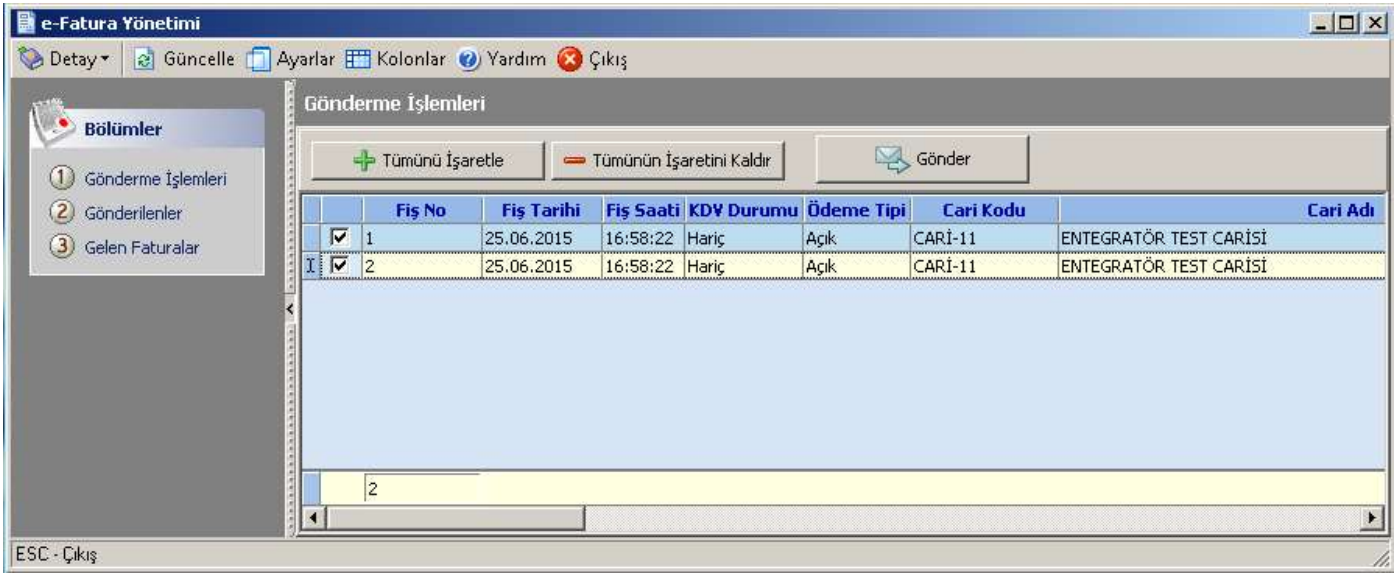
e-Fatura Yönetimi

Detay Güncelle Ayarlar Kolonlar Yardım Çıkış

Bölümler

1 Gönderme İşlemleri
2 Gönderilenler
3 Gelen Faturalar

Gönderme İşlemleri

Tümünü İşaretle
Tümünün İşaretini Kaldır
Gönder

| | | Fiş No | Fiş Tarihi | Fiş Saati | KDV Durumu | Ödeme Tipi | Cari Kodu | Cari Adı |
|---|---|---|---|---|---|---|---|---|
| | ☑ | 1 | 25.06.2015 | 16:58:22 | Hariç | Açık | CARİ-11 | ENTEGRATÖR TEST CARİSİ |
| I | ☑ | 2 | 25.06.2015 | 16:58:22 | Hariç | Açık | CARİ-11 | ENTEGRATÖR TEST CARİSİ |

2

ESC - Çıkış